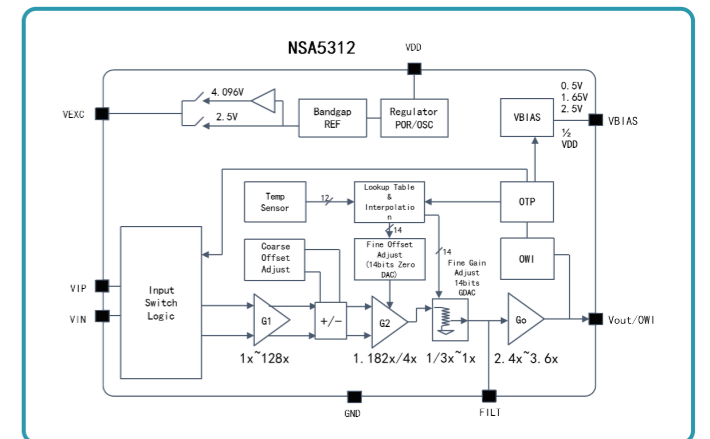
NSA5312

VDD

4.096V

2.5V

VEXC

Bandgap REF

Regulator POR/OSC

0.5V
1.65V
2.5V
½ VDD

VBIAS

VBIAS

Temp Sensor

12

Lookup Table & Interpolation

OTP

14

Coarse Offset Adjust

Fine Offset Adjust (14bits Zero DAC)

14

Fine Gain Adjust 14bits GDAC

OWI

VIP

VIN

Input Switch Logic

G1

+/-

G2

Go

Vout/OWI

1x~128x

1.182x/4x

1/3x~1x

2.4x~3.6x

GND

FILT